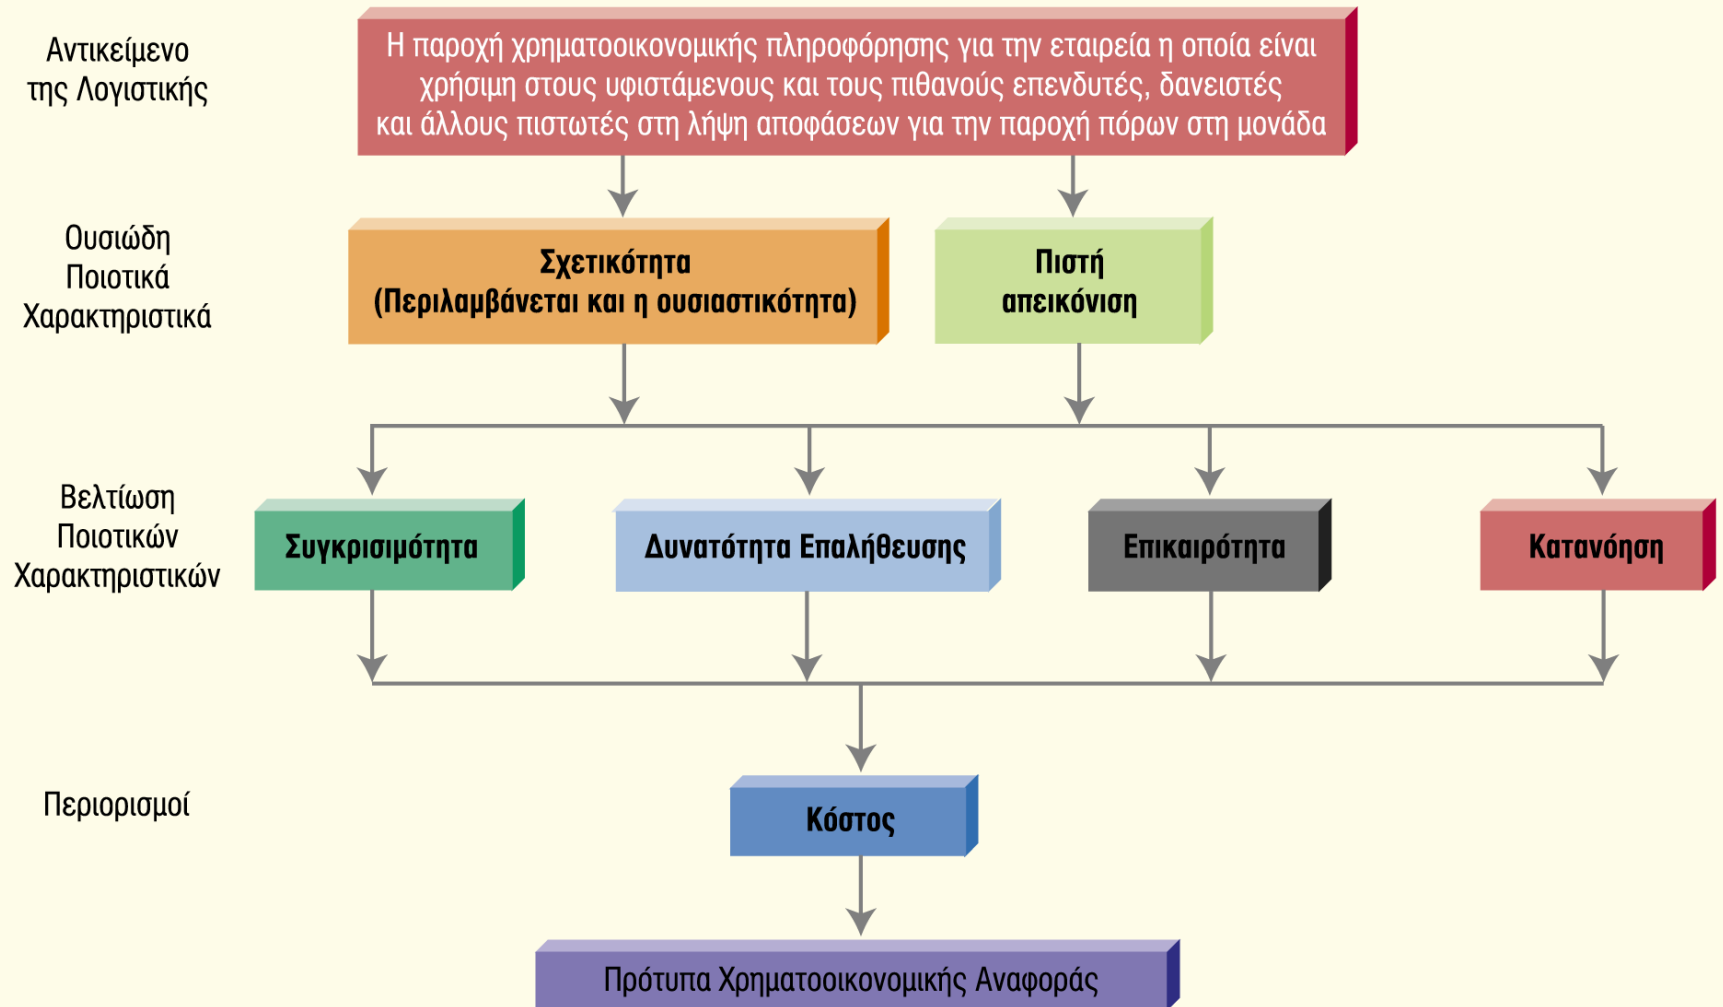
Αντικείμενο της Λογιστικής

Η παροχή χρηματοοικονομικής πληροφόρησης για την εταιρεία η οποία είναι χρήσιμη στους υφιστάμενους και τους πιθανούς επενδυτές, δανειστές και άλλους πιστωτές στη λήψη αποφάσεων για την παροχή πόρων στη μονάδα

Ουσιώδη Ποιοτικά Χαρακτηριστικά

Σχετικότητα (Περιλαμβάνεται και η ουσιαστικότητα)

Πιστή απεικόνιση

Βελτίωση Ποιοτικών Χαρακτηριστικών

Συγκρισιμότητα

Δυνατότητα Επαλήθευσης

Επικαιρότητα

Κατανόηση

Περιορισμοί

Κόστος

Πρότυπα Χρηματοοικονομικής Αναφοράς